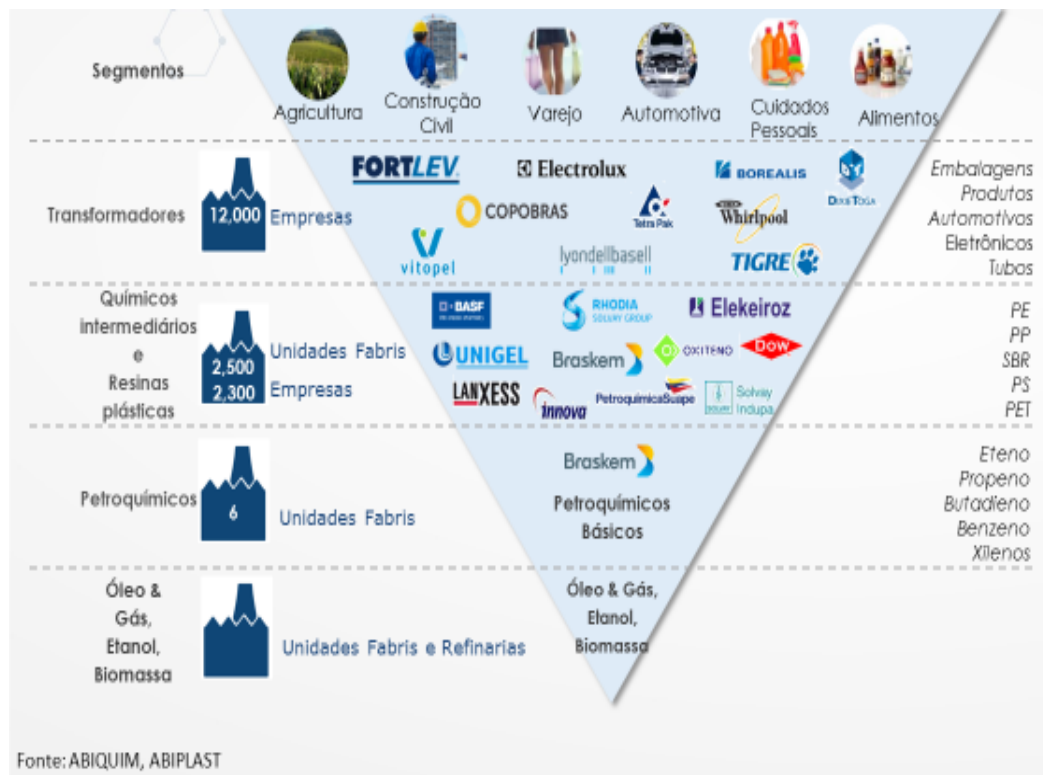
Segmentos

Agricultura
Construção Civil
Varejo
Automotiva
Cuidados Pessoais
Alimentos

Transformadores

12,000 Empresas

FORTLEV
Electrolux
BOREALIS
Dixie Toga
COPOBRAS
Tetra Pak
Whirlpool
vitopel
lyondellbasell
TIGRE

Embalagens
Produtos
Automotivos
Eletrônicos
Tubos

Químicos intermediários e Resinas plásticas

2,500 Unidades Fabris
2,300 Empresas

BASF
RHODIA SOLVAY GROUP
Elekeiroz
UNIGEL
Braskem
OXITENO
DOW
LANXESS
Innova
PetroquímicaSuape
Solvay Indupa

PE
PP
SBR
PS
PET

Petroquímicos

6 Unidades Fabris

Braskem
Petroquímicos Básicos

Eteno
Propeno
Butadieno
Benzeno
Xilenos

Óleo & Gás, Etanol, Biomassa

Unidades Fabris e Refinarias

Óleo & Gás, Etanol, Biomassa

Fonte: ABIQUIM, ABIPLAST